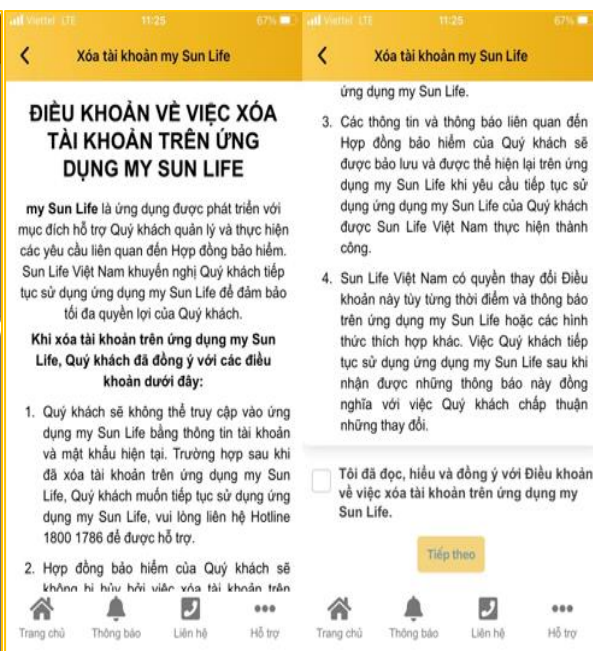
Viettel LTE 11:25 67%

Xóa tài khoản my Sun Life

ĐIỀU KHOẢN VỀ VIỆC XÓA TÀI KHOẢN TRÊN ỨNG DỤNG MY SUN LIFE

my Sun Life là ứng dụng được phát triển với mục đích hỗ trợ Quý khách quản lý và thực hiện các yêu cầu liên quan đến Hợp đồng bảo hiểm. Sun Life Việt Nam khuyến nghị Quý khách tiếp tục sử dụng ứng dụng my Sun Life để đảm bảo tối đa quyền lợi của Quý khách.

Khi xóa tài khoản trên ứng dụng my Sun Life, Quý khách đã đồng ý với các điều khoản dưới đây:

1. Quý khách sẽ không thể truy cập vào ứng dụng my Sun Life bằng thông tin tài khoản và mật khẩu hiện tại. Trường hợp sau khi đã xóa tài khoản trên ứng dụng my Sun Life, Quý khách muốn tiếp tục sử dụng ứng dụng my Sun Life, vui lòng liên hệ Hotline 1800 1786 để được hỗ trợ.

2. Hợp đồng bảo hiểm của Quý khách sẽ không bị hủy bởi việc xóa tài khoản trên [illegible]

Trang chủ Thông báo Liên hệ Hỗ trợ

Viettel LTE 11:25 67%

Xóa tài khoản my Sun Life

ứng dụng my Sun Life.

3. Các thông tin và thông báo liên quan đến Hợp đồng bảo hiểm của Quý khách sẽ được bảo lưu và được thể hiện lại trên ứng dụng my Sun Life khi yêu cầu tiếp tục sử dụng ứng dụng my Sun Life của Quý khách được Sun Life Việt Nam thực hiện thành công.

4. Sun Life Việt Nam có quyền thay đổi Điều khoản này tùy từng thời điểm và thông báo trên ứng dụng my Sun Life hoặc các hình thức thích hợp khác. Việc Quý khách tiếp tục sử dụng ứng dụng my Sun Life sau khi nhận được những thông báo này đồng nghĩa với việc Quý khách chấp thuận những thay đổi.

Tôi đã đọc, hiểu và đồng ý với Điều khoản về việc xóa tài khoản trên ứng dụng my Sun Life.

Tiếp theo

Trang chủ Thông báo Liên hệ Hỗ trợ